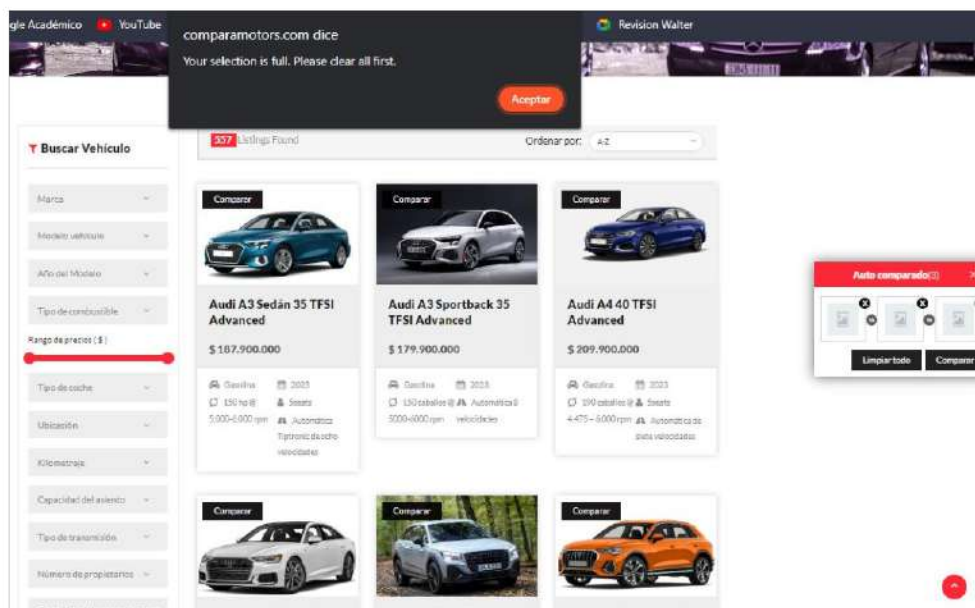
gle Académico YouTube Revision Walter

comparamotors.com dice

Your selection is full. Please clear all first.

Aceptar

Buscar Vehículo

Marca

Modelo vehículo

Año del Modelo

Tipo de combustible

Rango de precios ( $ )

Tipo de coche

Ubicación

Kilometraje

Capacidad del asiento

Tipo de transmisión

Número de propietarios

557 Listings Found

Ordenar por: A-Z

Comparar

Audi A3 Sedán 35 TFSI Advanced

$ 187.900.000

Gasolina 2023

150 hp @ 5.000-6.000 rpm

5 seats

Automática Tiptronic de ocho velocidades

Comparar

Audi A3 Sportback 35 TFSI Advanced

$ 179.900.000

Gasolina 2023

150 caballos @ 5000-6000 rpm

Automática 8 velocidades

Comparar

Audi A4 40 TFSI Advanced

$ 209.900.000

Gasolina 2023

190 caballos @ 4.475 - 6000 rpm

5 seats

Automática de siete velocidades

Comparar

Comparar

Comparar

Auto comparado(3)

Limpiar todo

Comparar